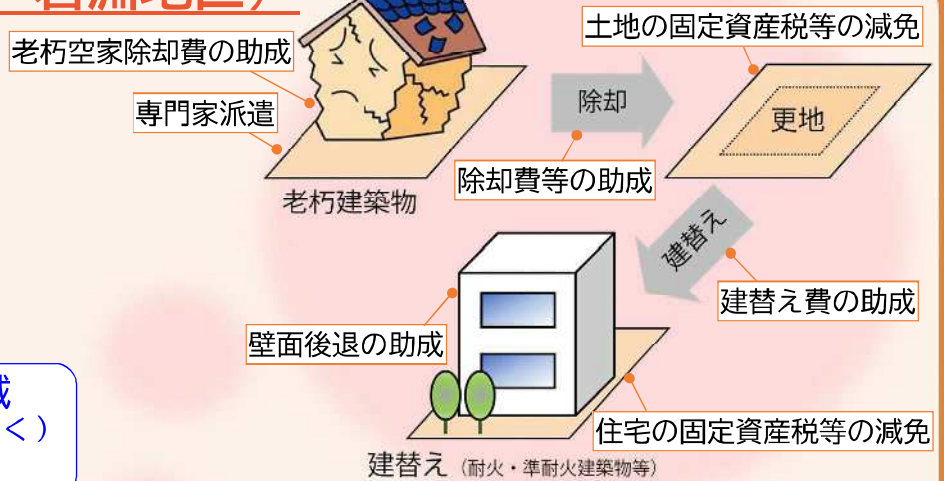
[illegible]

老朽空家除却費の助成

専門家派遣

老朽建築物

除却

除却費等の助成

土地の固定資産税等の減免

更地

建替え

建替え費の助成

壁面後退の助成

住宅の固定資産税等の減免

建替え（耐火・準耐火建築物等）

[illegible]
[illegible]く）